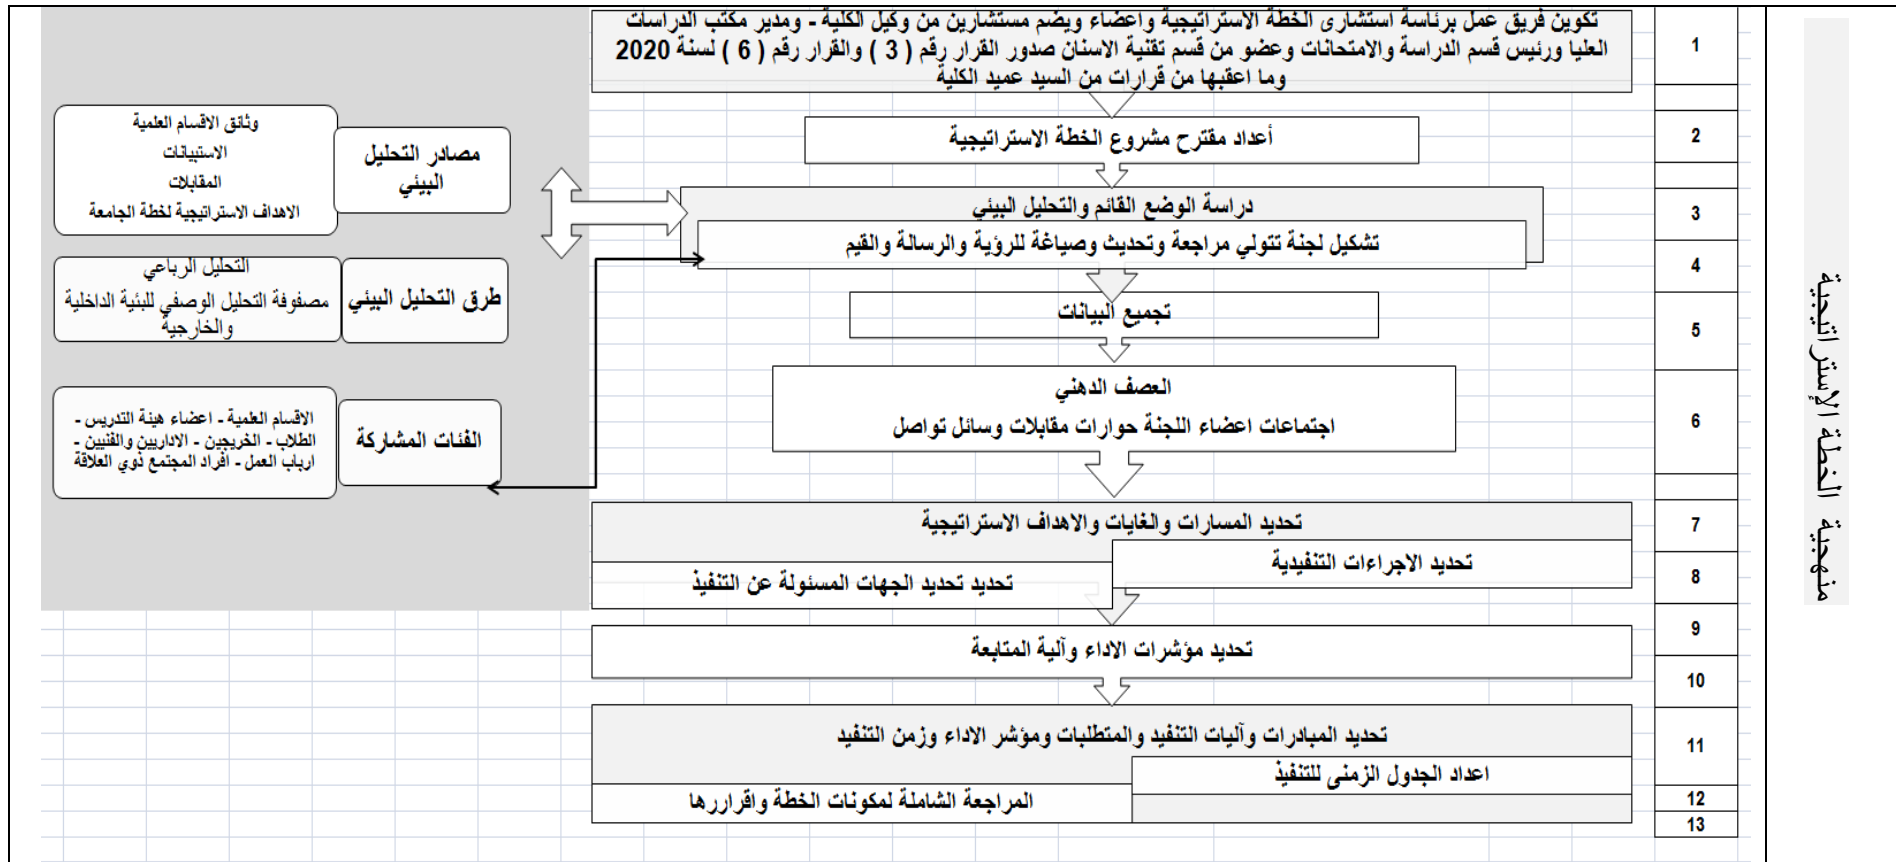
منهجية الخطة الإستراتيجية

1
تكوين فريق عمل برئاسة استشارى الخطة الاستراتيجية واعضاء ويضم مستشارين من وكيل الكلية - ومدير مكتب الدراسات العليا ورئيس قسم الدراسة والامتحانات وعضو من قسم تقنية الاسنان صدور القرار رقم ( 3 ) والقرار رقم ( 6 ) لسنة 2020 وما اعقبها من قرارات من السيد عميد الكلية

2
أعداد مقترح مشروع الخطة الاستراتيجية

3
دراسة الوضع القائم والتحليل البيئي

4
تشكيل لجنة تتولي مراجعة وتحديث وصياغة للرؤية والرسالة والقيم

5
تجميع البيانات

6
العصف الدهني
اجتماعات اعضاء اللجنة حوارات مقابلات وسائل تواصل

7
تحديد المسارات والغايات والاهداف الاستراتيجية

8
تحديد الاجراءات التنفيدية
تحديد تحديد الجهات المسئولة عن التنفيذ

9
تحديد مؤشرات الاداء وآلية المتابعة

10

11
تحديد المبادرات وآليات التنفيد والمتطلبات ومؤشر الاداء وزمن التنفيد
اعداد الجدول الزمنى للتنفيذ

12
المراجعة الشاملة لمكونات الخطة واقراررها

13

مصادر التحليل البيئي
وثائق الاقسام العلمية
الاستبيانات
المقابلات
الاهداف الاستراتيجية لخطة الجامعة

طرق التحليل البيئي
التحليل الرباعي
مصفوفة التحليل الوصفي للبئية الداخلية والخارجية

الفئات المشاركة
الاقسام العلمية - اعضاء هيئة التدريس - الطلاب - الخريجين - الاداريين والفنيين - ارباب العمل - أفراد المجتمع ذوي العلاقة